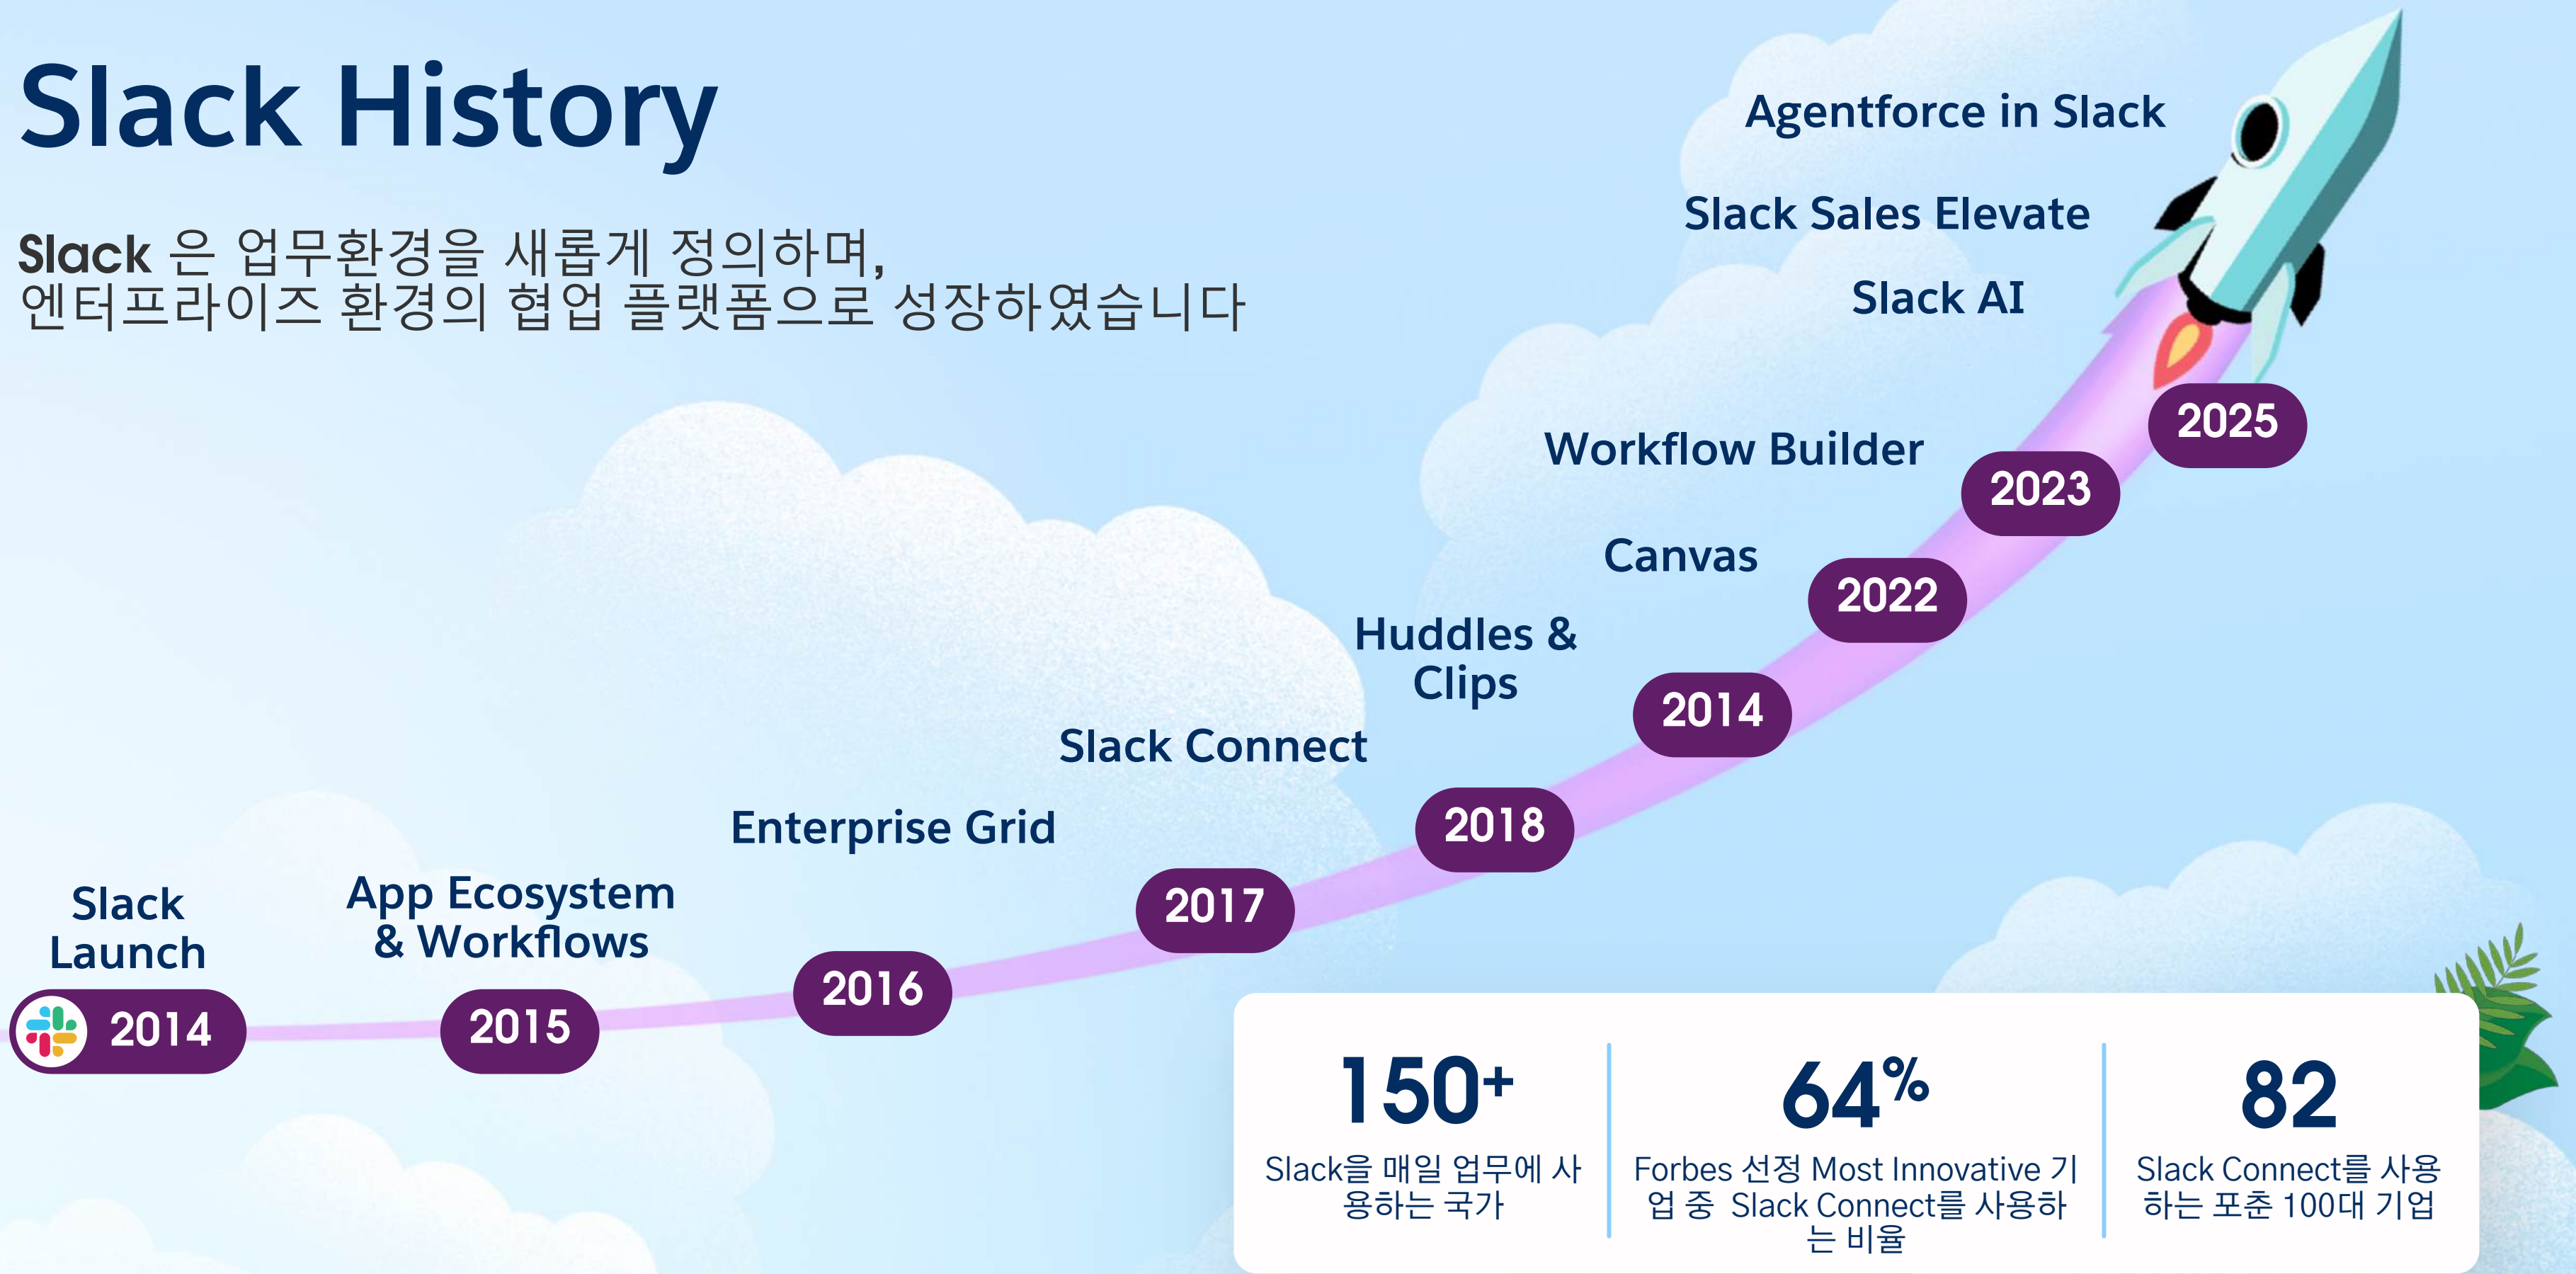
Slack History

Slack 은 업무환경을 새롭게 정의하며,
엔터프라이즈 환경의 협업 플랫폼으로 성장하였습니다

Agentforce in Slack

Slack Sales Elevate

Slack AI

2025

Workflow Builder

2023

Canvas

2022

Huddles & Clips

2014

Slack Connect

2018

Enterprise Grid

2017

Slack Launch

App Ecosystem & Workflows

2016

2014

2015

150+
Slack을 매일 업무에 사용하는 국가

64%
Forbes 선정 Most Innovative 기업 중 Slack Connect를 사용하는 비율

82
Slack Connect를 사용하는 포춘 100대 기업